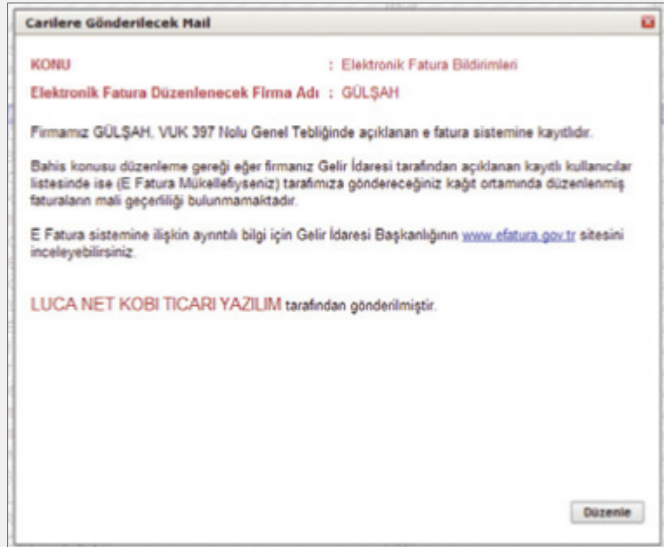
Carilere Gönderilecek Mail

KONU : Elektronik Fatura Bildirimleri

Elektronik Fatura Düzenlenecek Firma Adı : GÜLŞAH

Firmamız GÜLŞAH, VUK 397 Nolu Genel Tebliğinde açıklanan e fatura sistemine kayıtlıdır.

Bahis konusu düzenleme gereği eğer firmanız Gelir İdaresi tarafından açıklanan kayıtlı kullanıcılar listesinde ise (E Fatura Mükellefiyseniz) tarafımıza göndereceğiniz kağıt ortamında düzenlenmiş faturaların mali geçerliliği bulunmamaktadır.

E Fatura sistemine ilişkin ayrıntılı bilgi için Gelir İdaresi Başkanlığının www.efatura.gov.tr sitesini inceleyebilirsiniz.

LUCA NET KOBI TICARI YAZILIM tarafından gönderilmiştir.

Düzenle